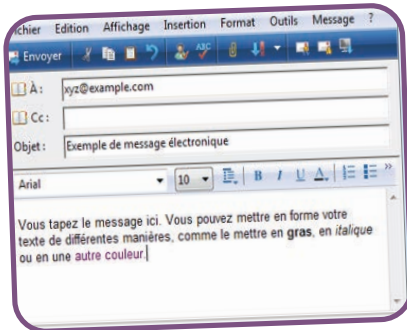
ichier Edition Affichage Insertion Format Outils Message ?

Envoyer

À : xyz@example.com

Cc :

Objet : Exemple de message électronique

Arial 10 B I U A

Vous tapez le message ici. Vous pouvez mettre en forme votre texte de différentes manières, comme le mettre en **gras**, en *italique* ou en une autre couleur.